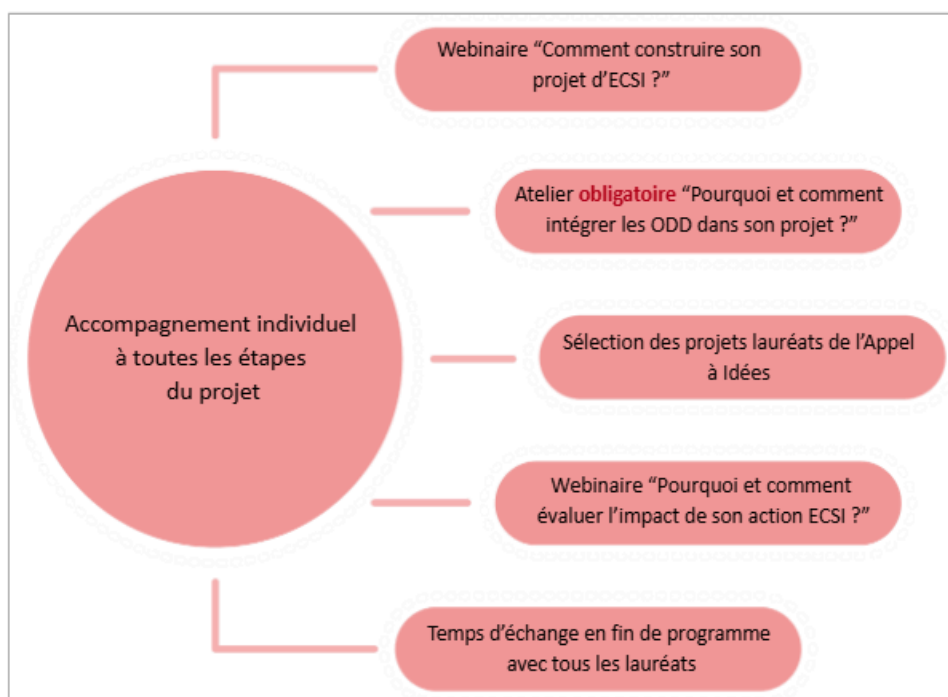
Accompagnement individuel à toutes les étapes du projet

Webinaire “Comment construire son projet d’ECSI ?”

Atelier obligatoire “Pourquoi et comment intégrer les ODD dans son projet ?”

Sélection des projets lauréats de l’Appel à Idées

Webinaire “Pourquoi et comment évaluer l’impact de son action ECSI ?”

Temps d’échange en fin de programme avec tous les lauréats